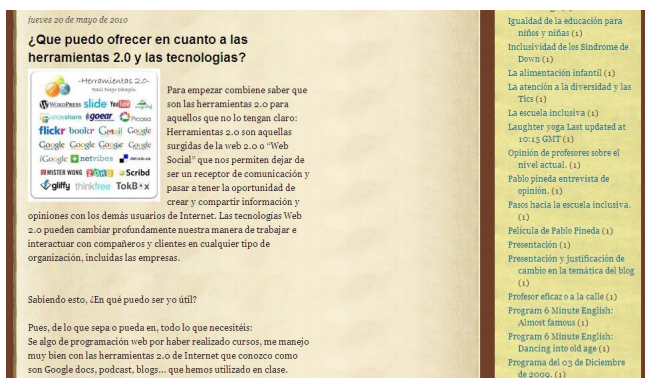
jueves 20 de mayo de 2010

¿Que puedo ofrecer en cuanto a las herramientas 2.0 y las tecnologías?

-Herramientas 2.0-
WordPress slide YouTube
slideshare goear Picasa
flickr bookr Gmail Google
Google Google Google Google
iGoogle netvibes
MISTER WONG Scribd
gliffy thinkfree TokBox

Para empezar conviene saber que son las herramientas 2.0 para aquellos que no lo tengan claro: Herramientas 2.0 son aquellas surgidas de la web 2.0 o "Web Social" que nos permiten dejar de ser un receptor de comunicación y pasar a tener la oportunidad de crear y compartir información y opiniones con los demás usuarios de Internet. Las tecnologías Web 2.0 pueden cambiar profundamente nuestra manera de trabajar e interactuar con compañeros y clientes en cualquier tipo de organización, incluidas las empresas.

Sabiendo esto, ¿En qué puedo ser yo útil?

Pues, de lo que sepa o pueda en, todo lo que necesitéis:
Se algo de programación web por haber realizado cursos, me manejo muy bien con las herramientas 2.0 de Internet que conozco como son Google docs, podcast, blogs... que hemos utilizado en clase.

Igualdad de la educación para niños y niñas (1)
Inclusividad de los Sindrome de Down (1)
La alimentación infantil (1)
La atención a la diversidad y las Tics (1)
La escuela inclusiva (1)
Laughter yoga Last updated at 10:13 GMT (1)
Opinión de profesores sobre el nivel actual. (1)
Pablo pineda entrevista de opinión. (1)
Pasos hacia la escuela inclusiva. (1)
Película de Pablo Pineda (1)
Presentación (1)
Presentación y justificación de cambio en la temática del blog (1)
Profesor eficaz o a la calle (1)
Program 6 Minute English: Almost famous (1)
Program 6 Minute English: Dancing into old age (1)
Programa del 03 de Diciembre de 2009. (1)